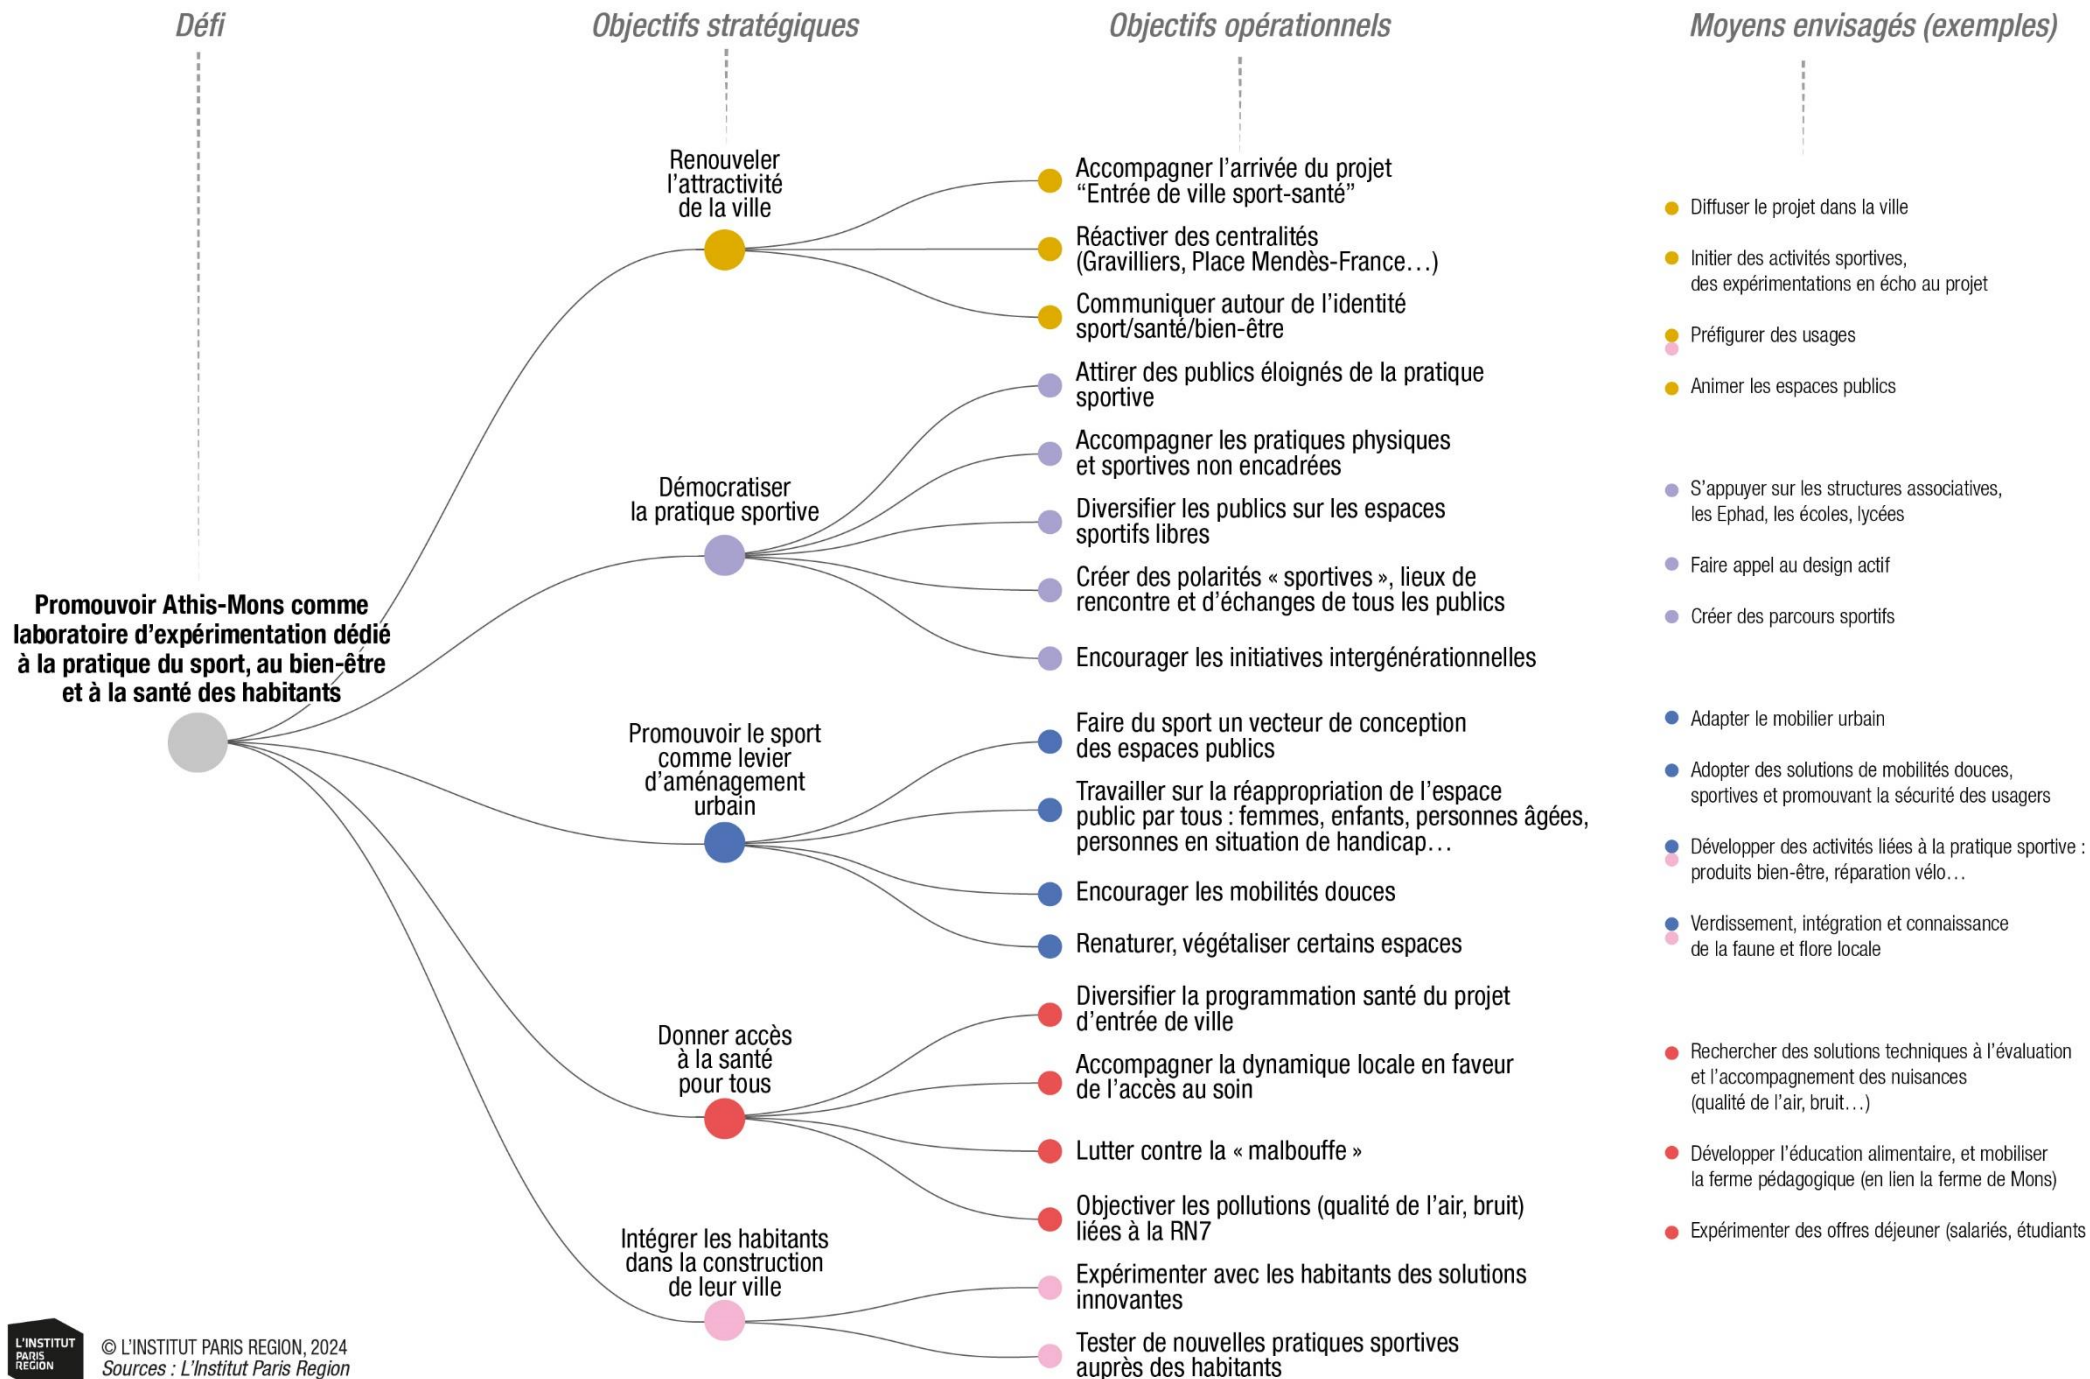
Défi

Objectifs stratégiques

Objectifs opérationnels

Moyens envisagés (exemples)

Promouvoir Athis-Mons comme laboratoire d'expérimentation dédié à la pratique du sport, au bien-être et à la santé des habitants

Renouveler l'attractivité de la ville

Accompagner l'arrivée du projet "Entrée de ville sport-santé"

Réactiver des centralités (Gravilliers, Place Mendès-France…)

Communiquer autour de l'identité sport/santé/bien-être

Démocratiser la pratique sportive

Attirer des publics éloignés de la pratique sportive

Accompagner les pratiques physiques et sportives non encadrées

Diversifier les publics sur les espaces sportifs libres

Créer des polarités « sportives », lieux de rencontre et d'échanges de tous les publics

Encourager les initiatives intergénérationnelles

Promouvoir le sport comme levier d'aménagement urbain

Faire du sport un vecteur de conception des espaces publics

Travailler sur la réappropriation de l'espace public par tous : femmes, enfants, personnes âgées, personnes en situation de handicap…

Encourager les mobilités douces

Renaturer, végétaliser certains espaces

Donner accès à la santé pour tous

Diversifier la programmation santé du projet d'entrée de ville

Accompagner la dynamique locale en faveur de l'accès au soin

Lutter contre la « malbouffe »

Objectiver les pollutions (qualité de l'air, bruit) liées à la RN7

Intégrer les habitants dans la construction de leur ville

Expérimenter avec les habitants des solutions innovantes

Tester de nouvelles pratiques sportives auprès des habitants

Diffuser le projet dans la ville

Initier des activités sportives, des expérimentations en écho au projet

Préfigurer des usages

Animer les espaces publics

S'appuyer sur les structures associatives, les Ephad, les écoles, lycées

Faire appel au design actif

Créer des parcours sportifs

Adapter le mobilier urbain

Adopter des solutions de mobilités douces, sportives et promouvant la sécurité des usagers

Développer des activités liées à la pratique sportive : produits bien-être, réparation vélo…

Verdissement, intégration et connaissance de la faune et flore locale

Rechercher des solutions techniques à l'évaluation et l'accompagnement des nuisances (qualité de l'air, bruit…)

Développer l'éducation alimentaire, et mobiliser la ferme pédagogique (en lien la ferme de Mons)

Expérimenter des offres déjeuner (salariés, étudiants

L'INSTITUT PARIS REGION

© L'INSTITUT PARIS REGION, 2024
Sources : L'Institut Paris Region